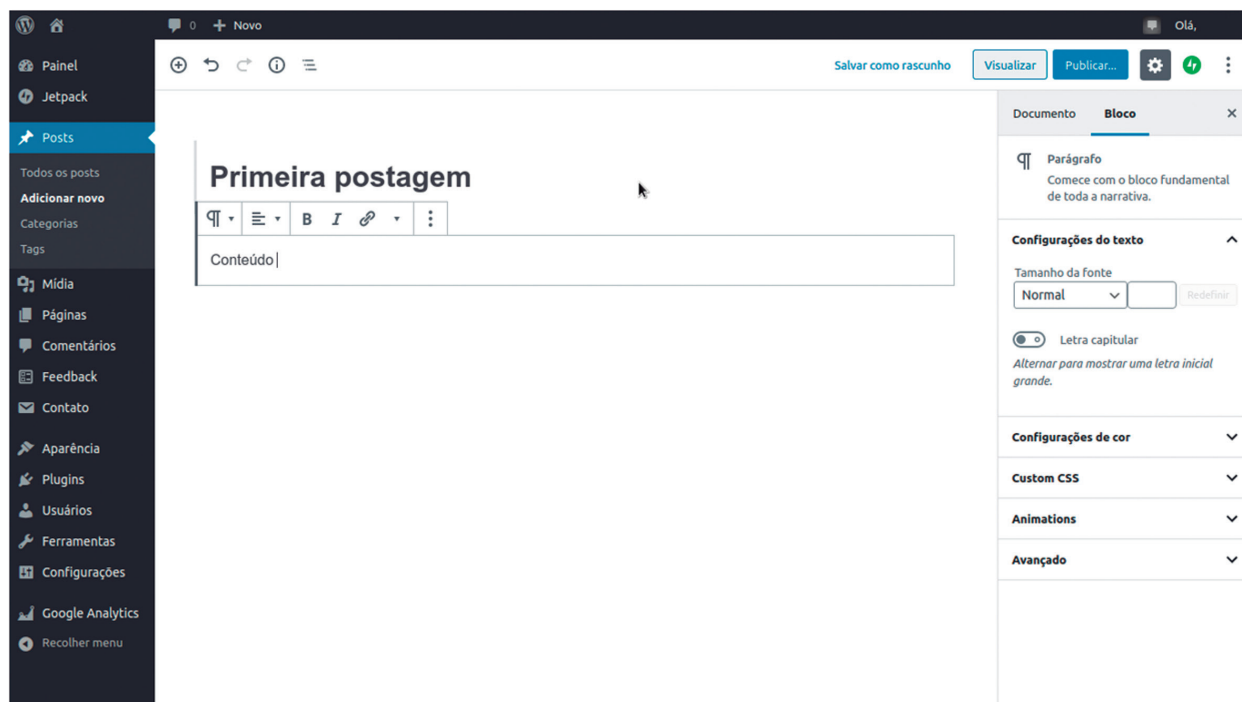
0 Novo Olá,

Painel
Jetpack
Posts
Todos os posts
Adicionar novo
Categorias
Tags
Mídia
Páginas
Comentários
Feedback
Contato
Aparência
Plugins
Usuários
Ferramentas
Configurações
Google Analytics
Recolher menu

Salvar como rascunho
Visualizar
Publicar...

Primeira postagem

B I

Conteúdo

Documento
Bloco

Parágrafo
Comece com o bloco fundamental de toda a narrativa.

Configurações do texto
Tamanho da fonte
Normal
Redefinir
Letra capitular
Alternar para mostrar uma letra inicial grande.

Configurações de cor
Custom CSS
Animations
Avançado